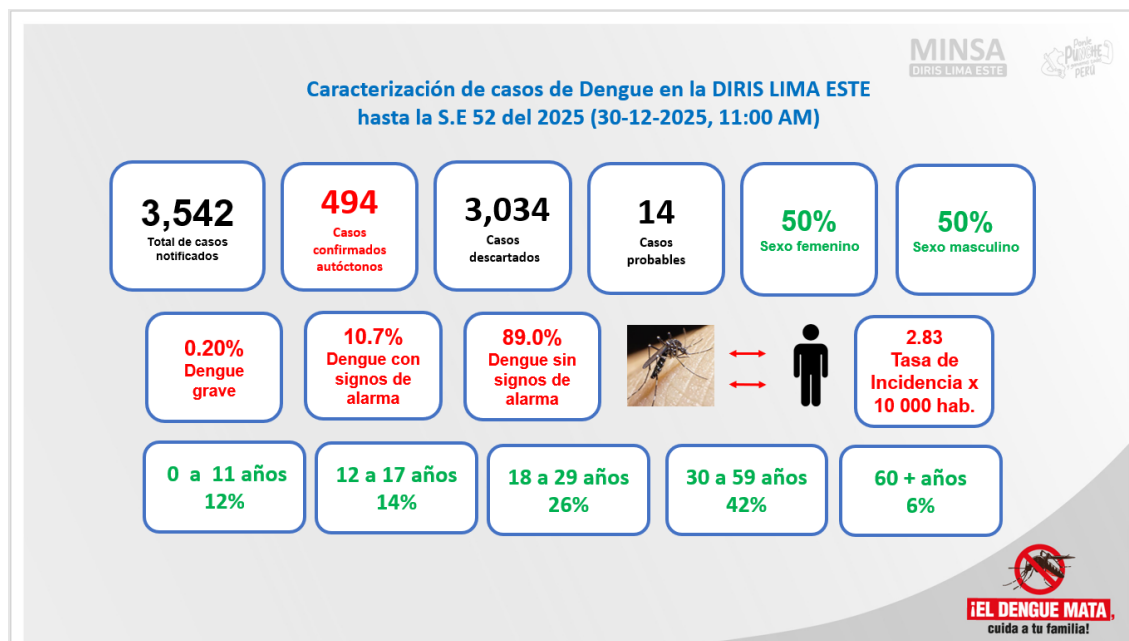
MINSA
DIRIS LIMA ESTE

Caracterización de casos de Dengue en la DIRIS LIMA ESTE
hasta la S.E 52 del 2025 (30-12-2025, 11:00 AM)

3,542
Total de casos notificados

494
Casos confirmados autóctonos

3,034
Casos descartados

14
Casos probables

50%
Sexo femenino

50%
Sexo masculino

0.20%
Dengue grave

10.7%
Dengue con signos de alarma

89.0%
Dengue sin signos de alarma

2.83
Tasa de Incidencia x 10 000 hab.

0 a 11 años
12%

12 a 17 años
14%

18 a 29 años
26%

30 a 59 años
42%

60 + años
6%

¡EL DENGUE MATA,
cuida a tu familia!